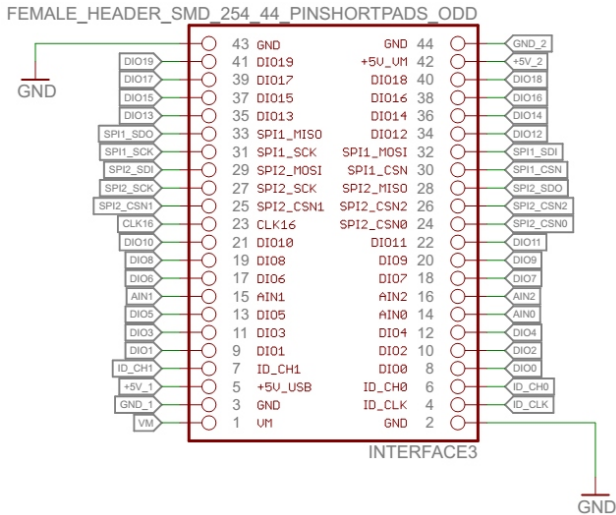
FEMALE_HEADER_SMD_254_44_PINSHORTPADS_ODD

GND

| | | | | | |
|---|---|---|---|---|---|
| | 43 | GND | GND | 44 | GND_2 |
| DIO19 | 41 | DIO19 | +5V_VM | 42 | +5V_2 |
| DIO17 | 39 | DIO17 | DIO18 | 40 | DIO18 |
| DIO15 | 37 | DIO15 | DIO16 | 38 | DIO16 |
| DIO13 | 35 | DIO13 | DIO14 | 36 | DIO14 |
| SPI1_SDO | 33 | SPI1_MISO | DIO12 | 34 | DIO12 |
| SPI1_SCK | 31 | SPI1_SCK | SPI1_MOSI | 32 | SPI1_SDI |
| SPI2_SDI | 29 | SPI2_MOSI | SPI1_CSN | 30 | SPI1_CSN |
| SPI2_SCK | 27 | SPI2_SCK | SPI2_MISO | 28 | SPI2_SDO |
| SPI2_CSN1 | 25 | SPI2_CSN1 | SPI2_CSN2 | 26 | SPI2_CSN2 |
| CLK16 | 23 | CLK16 | SPI2_CSN0 | 24 | SPI2_CSN0 |
| DIO10 | 21 | DIO10 | DIO11 | 22 | DIO11 |
| DIO8 | 19 | DIO8 | DIO9 | 20 | DIO9 |
| DIO6 | 17 | DIO6 | DIO7 | 18 | DIO7 |
| AIN1 | 15 | AIN1 | AIN2 | 16 | AIN2 |
| DIO5 | 13 | DIO5 | AIN0 | 14 | AIN0 |
| DIO3 | 11 | DIO3 | DIO4 | 12 | DIO4 |
| DIO1 | 9 | DIO1 | DIO2 | 10 | DIO2 |
| ID_CH1 | 7 | ID_CH1 | DIO0 | 8 | DIO0 |
| +5V_1 | 5 | +5V_USB | ID_CH0 | 6 | ID_CH0 |
| GND_1 | 3 | GND | ID_CLK | 4 | ID_CLK |
| VM | 1 | VM | GND | 2 | |

INTERFACE3

GND